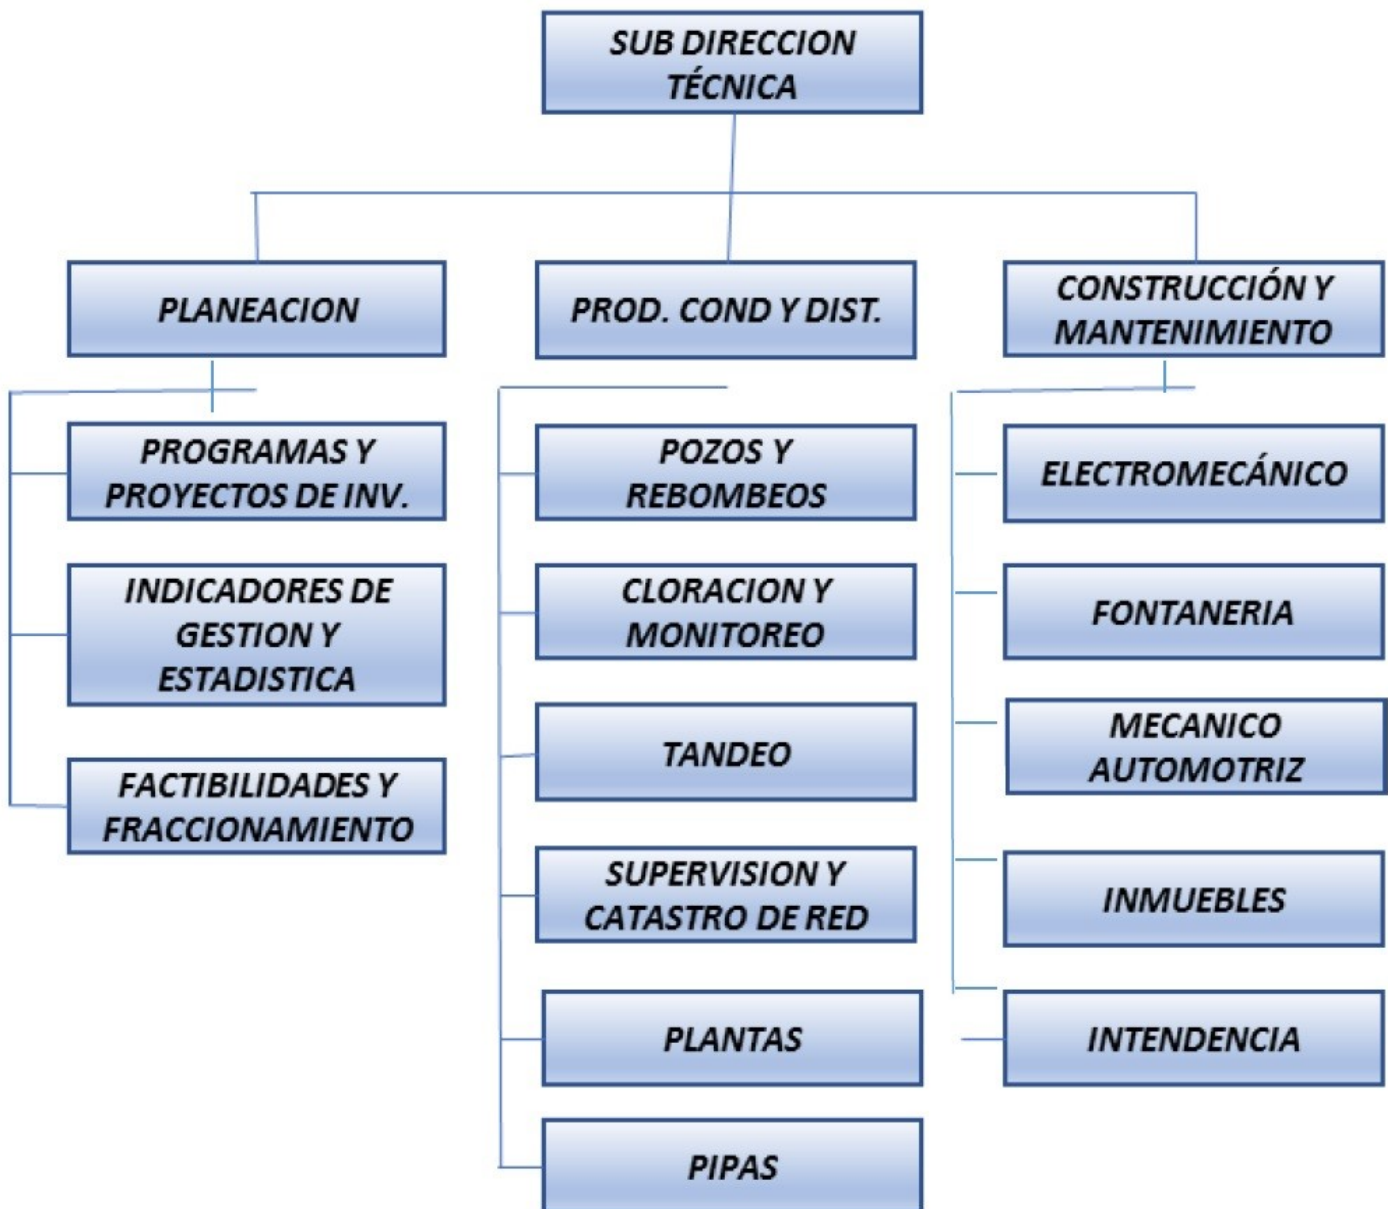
SUB DIRECCION TÉCNICA

PLANEACION

PROD. COND Y DIST.

CONSTRUCCIÓN Y MANTENIMIENTO

PROGRAMAS Y PROYECTOS DE INV.

INDICADORES DE GESTION Y ESTADISTICA

FACTIBILIDADES Y FRACCIONAMIENTO

POZOS Y REBOMBEOS

CLORACION Y MONITOREO

TANDEO

SUPERVISION Y CATASTRO DE RED

PLANTAS

PIPAS

ELECTROMECÁNICO

FONTANERIA

MECANICO AUTOMOTRIZ

INMUEBLES

INTENDENCIA